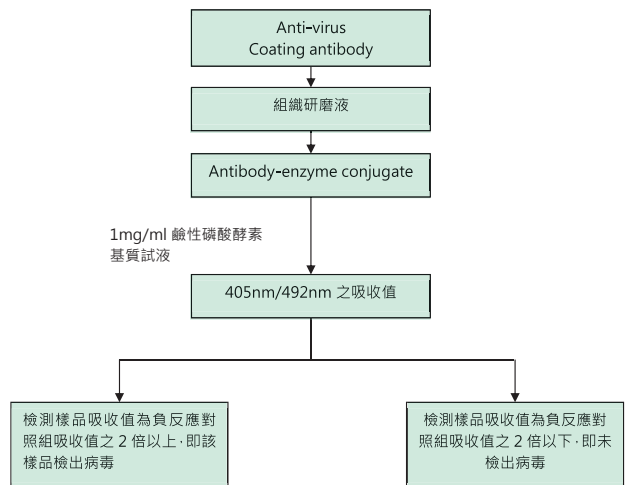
Anti-virus
Coating antibody

組織研磨液

Antibody-enzyme conjugate

1mg/ml 鹼性磷酸酵素
基質試液

405nm/492nm 之吸收值

檢測樣品吸收值為負反應對照組吸收值之 2 倍以上，即該樣品檢出病毒

檢測樣品吸收值為負反應對照組吸收值之 2 倍以下，即未檢出病毒